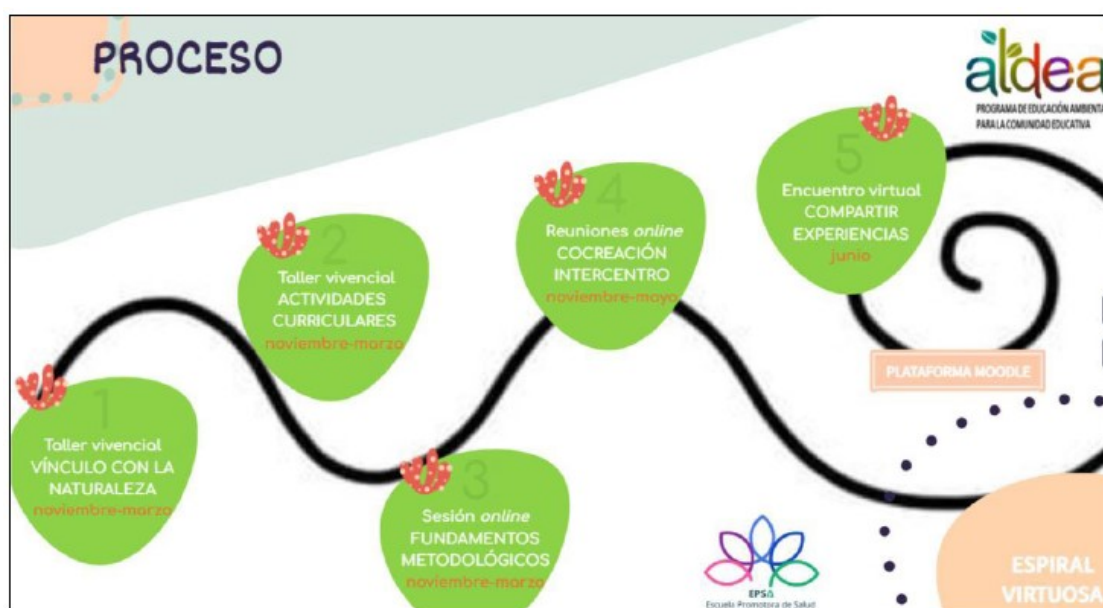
PROCESO

aldea
PROGRAMA DE EDUCACIÓN AMBIENTAL PARA LA COMUNIDAD EDUCATIVA

1
Taller vivencial
VÍNCULO CON LA NATURALEZA
noviembre-marzo

2
Taller vivencial
ACTIVIDADES CURRICULARES
noviembre-marzo

3
Sesión online
FUNDAMENTOS METODOLÓGICOS
noviembre-marzo

4
Reuniones online
COCREACIÓN INTERCENTRO
noviembre-mayo

5
Encuentro virtual
COMPARTIR EXPERIENCIAS
junio

PLATAFORMA MOODLE

EPSΔ
Escuela Promotora de Salud

ESPIRAL VIRTUOSA